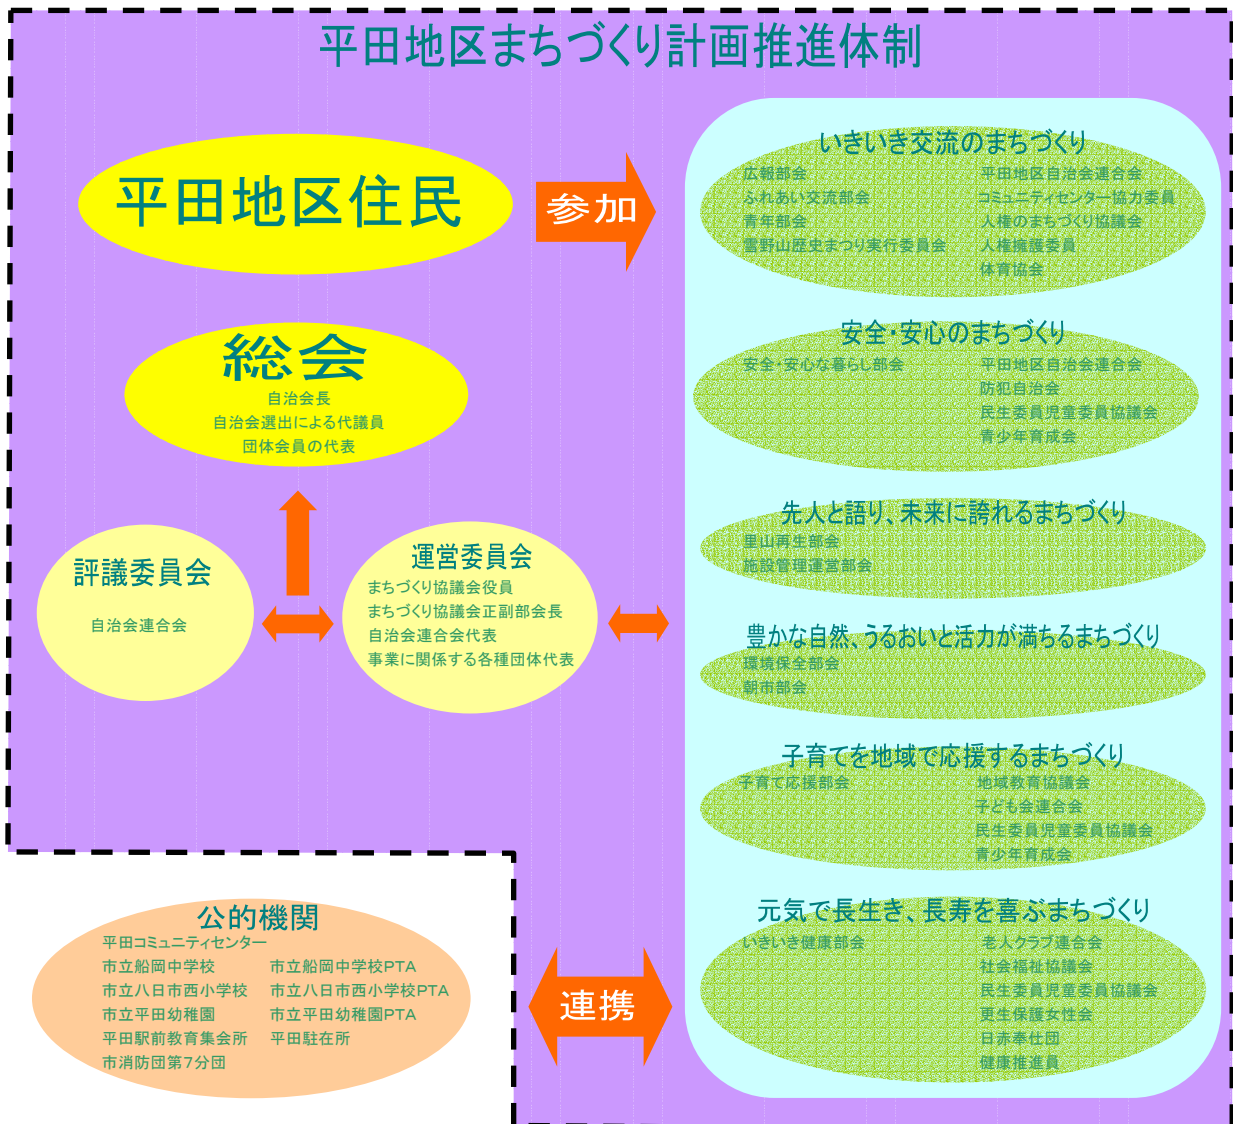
平田地区まちづくり計画推進体制

平田地区住民

参加

総会
自治会長
自治会選出による代議員
団体会員の代表

評議委員会
自治会連合会

運営委員会
まちづくり協議会役員
まちづくり協議会正副部会長
自治会連合会代表
事業に関係する各種団体代表

いきいき交流のまちづくり
広報部会
ふれあい交流部会
青年部会
雲野山歴史まつり実行委員会
平田地区自治会連合会
コミュニティセンター協力委員
人権のまちづくり協議会
人権擁護委員
体育協会

安全･安心のまちづくり
安全･安心な暮らし部会
平田地区自治会連合会
防犯自治会
民生委員児童委員協議会
青少年育成会

先人と語り、未来に誇れるまちづくり
里山再生部会
施設管理運営部会

豊かな自然、うるおいと活力が満ちるまちづくり
環境保全部会
朝市部会

子育てを地域で応援するまちづくり
子育て応援部会
地域教育協議会
子ども会連合会
民生委員児童委員協議会
青少年育成会

元気で長生き、長寿を喜ぶまちづくり
いきいき健康部会
老人クラブ連合会
社会福祉協議会
民生委員児童委員協議会
更生保護女性会
日赤奉仕団
健康推進員

公的機関
平田コミュニティセンター
市立船岡中学校
市立八日市西小学校
市立平田幼稚園
平田駅前教育集会所
市消防団第7分団
市立船岡中学校PTA
市立八日市西小学校PTA
市立平田幼稚園PTA
平田駐在所

連携